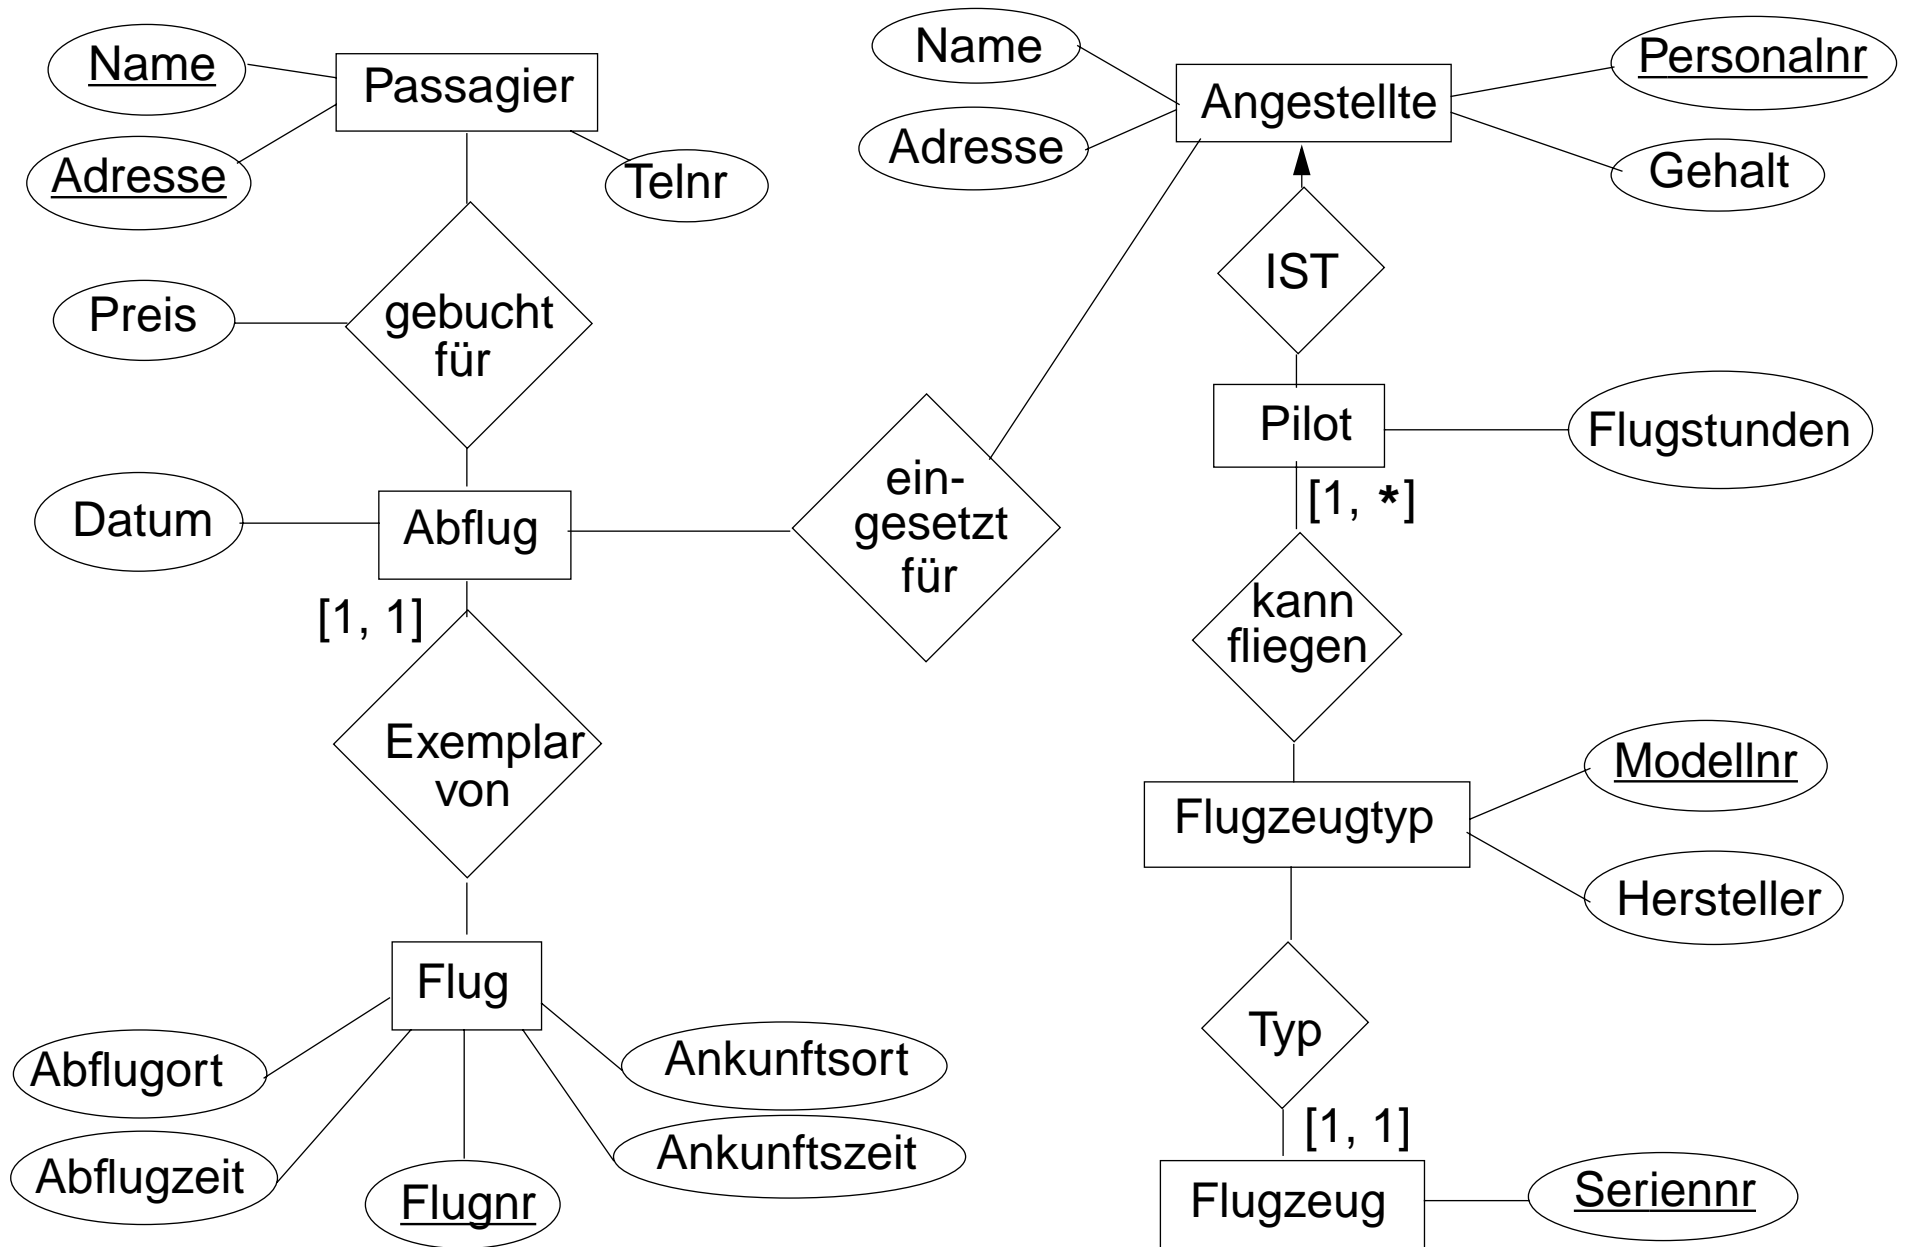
Name
Passagier
Adresse
Telnr
Preis
gebucht für
Datum
Abflug
[1, 1]
Exemplar von
Flug
Abflugort
Abflugzeit
Flugnr
Ankunftsort
Ankunftszeit
ein-gesetzt für
Name
Adresse
Angestellte
Personalnr
Gehalt
IST
Pilot
Flugstunden
[1, *]
kann fliegen
Flugzeugtyp
Modellnr
Hersteller
Typ
[1, 1]
Flugzeug
Seriennr